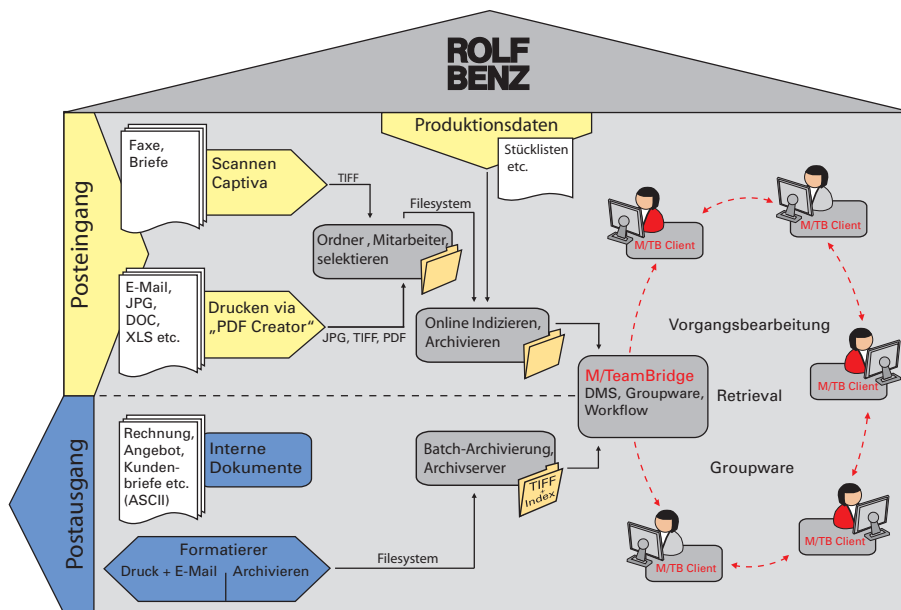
ROLF BENZ

Produktionsdaten

Stücklisten etc.

Posteingang

Faxe, Briefe

Scannen Captiva

TIFF

Filesystem

Ordner, Mitarbeiter, selektieren

E-Mail, JPG, DOC, XLS etc.

Drucken via „PDF Creator"

JPG, TIFF, PDF

Online Indizieren, Archivieren

M/TB Client

M/TB Client

Vorgangsbearbeitung

M/TB Client

M/TeamBridge
DMS, Groupware, Workflow

Retrieval

Postausgang

Rechnung, Angebot, Kundenbriefe etc. (ASCII)

Interne Dokumente

Batch-Archivierung, Archivserver

TIFF Index

Groupware

M/TB Client

M/TB Client

Formatierer
Druck + E-Mail
Archivieren

Filesystem